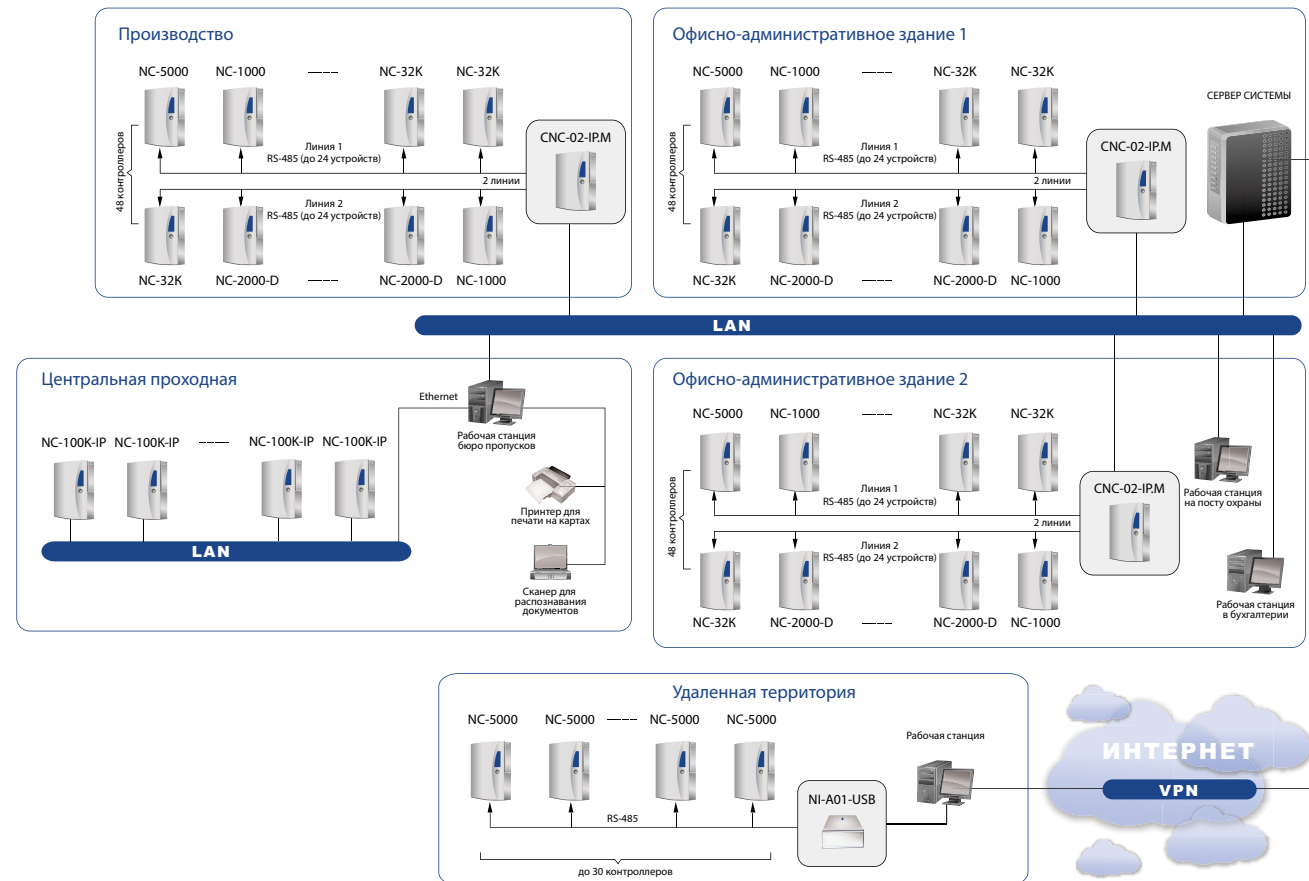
Производство

NC-5000 NC-1000 NC-32K NC-32K

48 контроллеров

Линия 1
RS-485 (до 24 устройств)

2 линии

CNC-02-IP.M

Линия 2
RS-485 (до 24 устройств)

NC-32K NC-2000-D NC-2000-D NC-1000

Офисно-административное здание 1

NC-5000 NC-1000 NC-32K NC-32K

48 контроллеров

Линия 1
RS-485 (до 24 устройств)

2 линии

CNC-02-IP.M

Линия 2
RS-485 (до 24 устройств)

NC-32K NC-2000-D NC-2000-D NC-1000

СЕРВЕР СИСТЕМЫ

LAN

Центральная проходная

NC-100K-IP NC-100K-IP NC-100K-IP NC-100K-IP

LAN

Ethernet

Рабочая станция бюро пропусков

Принтер для печати на картах

Сканер для распознавания документов

Офисно-административное здание 2

NC-5000 NC-1000 NC-32K NC-32K

48 контроллеров

Линия 1
RS-485 (до 24 устройств)

2 линии

CNC-02-IP.M

Линия 2
RS-485 (до 24 устройств)

NC-32K NC-2000-D NC-2000-D NC-1000

Рабочая станция на посту охраны

Рабочая станция в бухгалтерии

Удаленная территория

NC-5000 NC-5000 NC-5000 NC-5000

NI-A01-USB

RS-485

до 30 контроллеров

Рабочая станция

ИНТЕРНЕТ

VPN